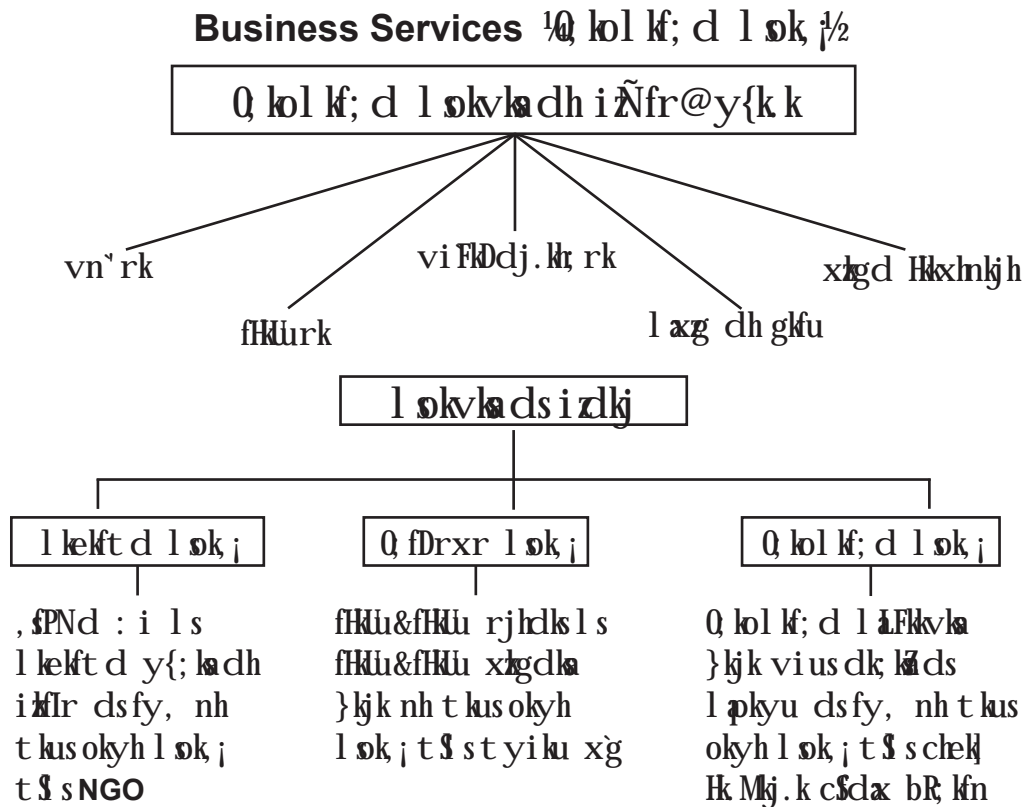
Business Services ¼0;kolkf;d lsok,½

0;kolkf;d lsokvksadh iÑfr@y{k.k

vn`'rk

fHkUurk

viFkDdj.kh;rk

lacag dh gkfu

xzkgd Hkkxhnkjh

lsokvksadsizdkj

lkekftd lsok,¡

0;fDrxr lsok,¡

0;kolkf;d lsok,¡

,sfPNd :i ls lkekftd y{;ksadh iwfrZ dsfy, nh tkusokyh lsok,¡ tSs NGO

fHkUu&fHkUu rjhdksls fHkUu&fHkUu xzkgdksa }kjk nh tkusokyh lsok,¡ tSs tyiku xg

0;kolkf;d laLFkkvksa }kjk viusdk;ksZdslapkyu dsfy, nh tkus okyh lsok,¡ tSs cSadx bR;kfn